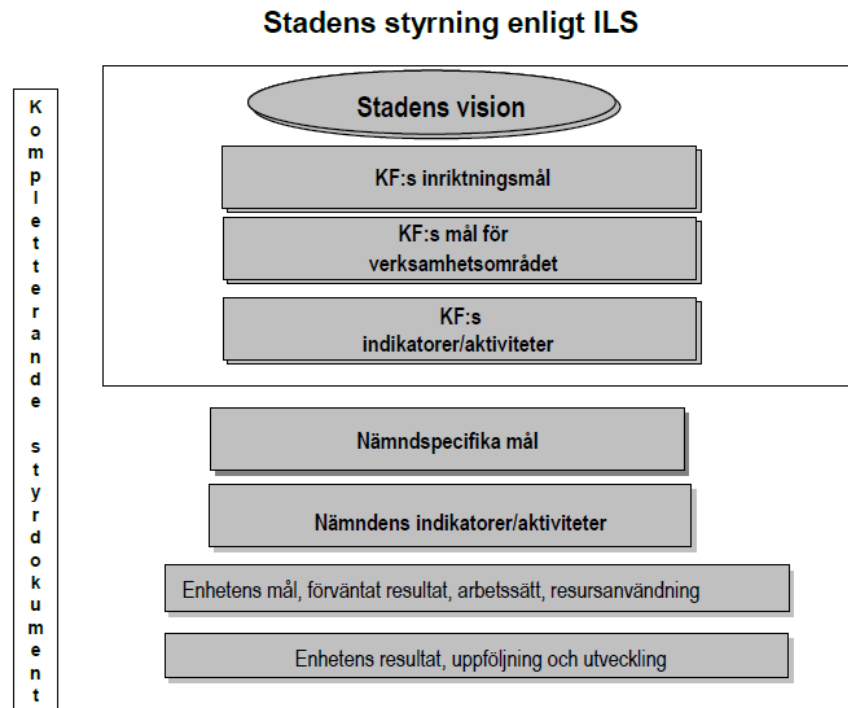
Stadens styrning enligt ILS

Kompletterande styrdokument

Stadens vision

KF:s inriktningsmål

KF:s mål för verksamhetsområdet

KF:s indikatorer/aktiviteter

Nämndspecifika mål

Nämndens indikatorer/aktiviteter

Enhetens mål, förväntat resultat, arbetssätt, resursanvändning

Enhetens resultat, uppföljning och utveckling